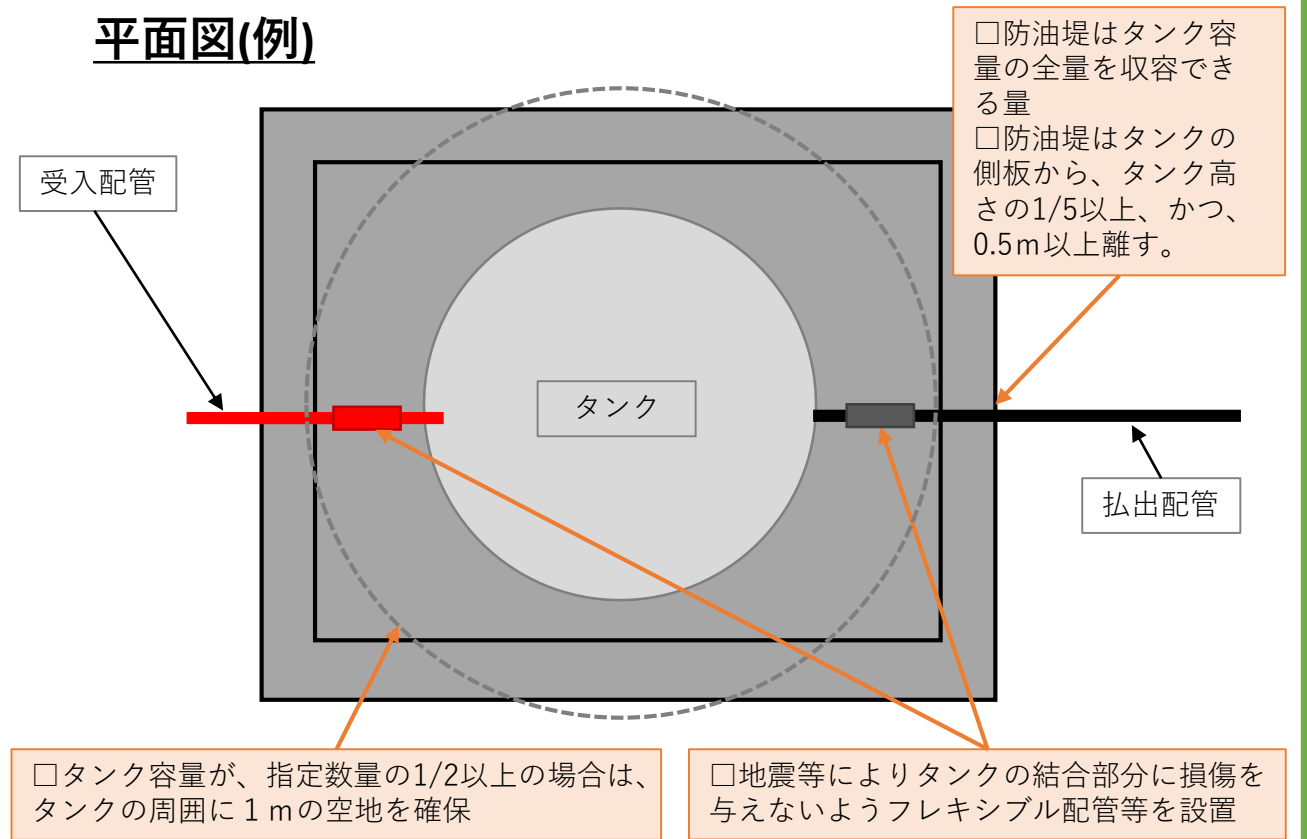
平面図(例)

□防油堤はタンク容量の全量を収容できる量
□防油堤はタンクの側板から、タンク高さの1/5以上、かつ、0.5m以上離す。

受入配管

タンク

払出配管

□タンク容量が、指定数量の1/2以上の場合は、タンクの周囲に１ｍの空地を確保

□地震等によりタンクの結合部分に損傷を与えないようフレキシブル配管等を設置